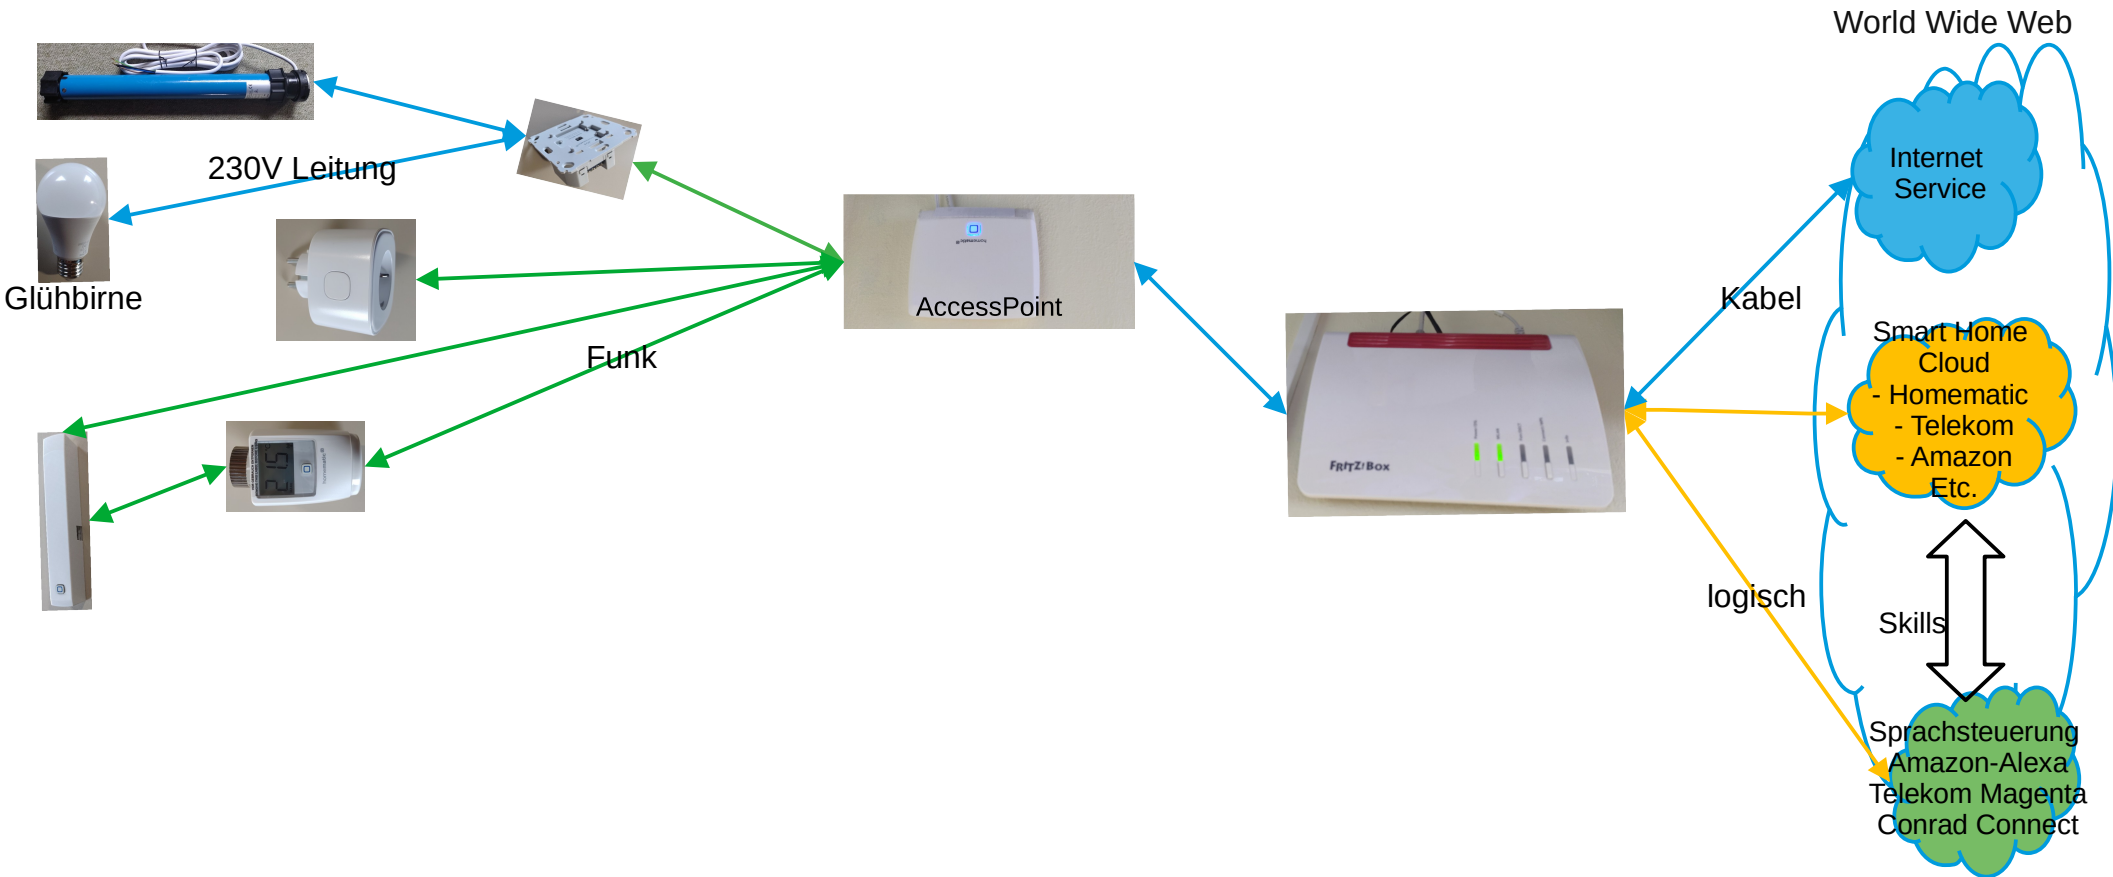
World Wide Web

230V Leitung

Glühbirne

Internet Service

AccessPoint

Kabel

Smart Home Cloud
- Homematic
- Telekom
- Amazon
Etc.

Funk

FRITZ!Box

logisch

Skills

Sprachsteuerung
Amazon-Alexa
Telekom Magenta
Conrad Connect